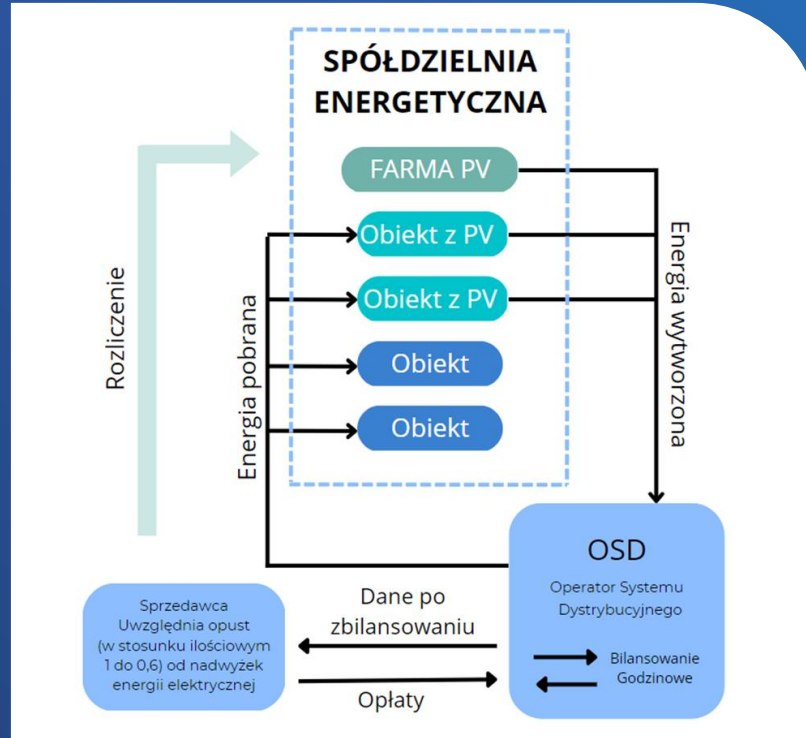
SPÓŁDZIELNIA ENERGETYCZNA

FARMA PV

Obiekt z PV

Obiekt z PV

Obiekt

Obiekt

Rozliczenie

Energia pobrana

Energia wytworzona

OSD

Operator Systemu Dystrybucyjnego

Bilansowanie Godzinowe

Dane po zbilansowaniu

Opłaty

Sprzedawca Uwzględnia opust (w stosunku ilościowym 1 do 0,6) od nadwyżek energii elektrycznej